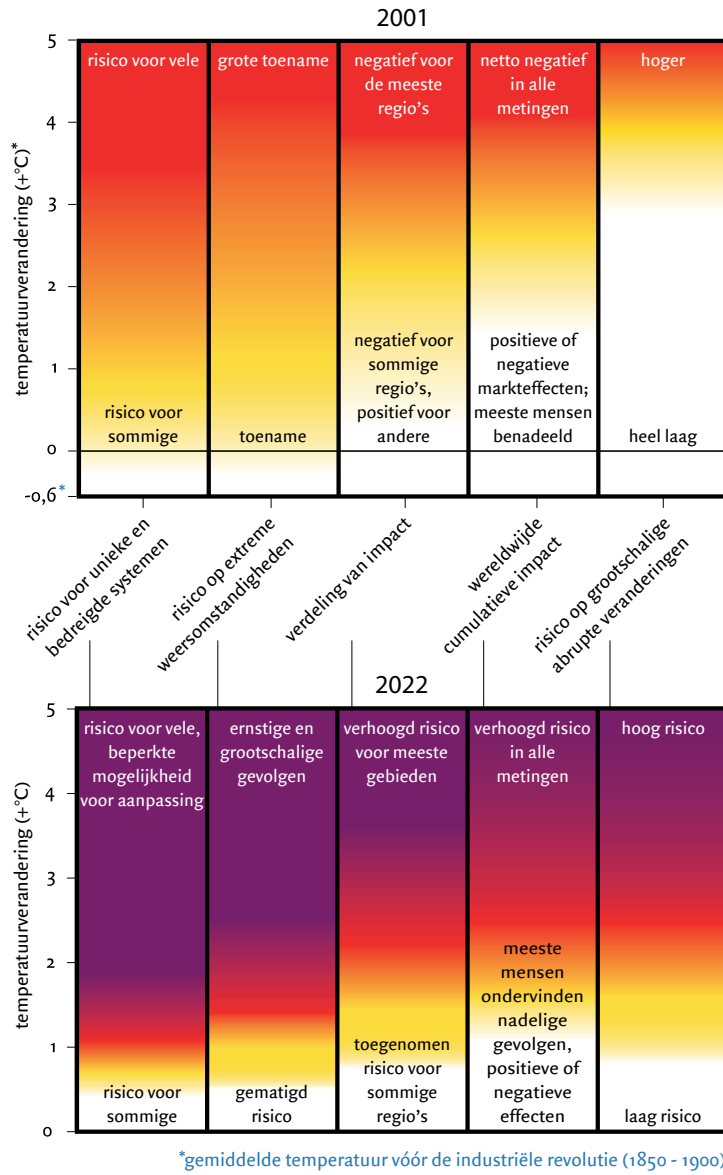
2001

temperatuurverandering (+°C)*

5
4
3
2
1
0
-0,6*

risico voor vele

risico voor sommige

grote toename

toename

negatief voor de meeste regio's

negatief voor sommige regio's, positief voor andere

netto negatief in alle metingen

positieve of negatieve markteffecten; meeste mensen benadeeld

hoger

heel laag

risico voor unieke en bedreigde systemen

risico op extreme weersomstandigheden

verdeling van impact

wereldwijde cumulatieve impact

risico op grootschalige abrupte veranderingen

2022

temperatuurverandering (+°C)

5
4
3
2
1
0

risico voor vele, beperkte mogelijkheid voor aanpassing

risico voor sommige

ernstige en grootschalige gevolgen

gematigd risico

verhoogd risico voor meeste gebieden

toegenomen risico voor sommige regio's

verhoogd risico in alle metingen

meeste mensen ondervinden nadelige gevolgen, positieve of negatieve effecten

hoog risico

laag risico

*gemiddelde temperatuur vóór de industriële revolutie (1850 - 1900)